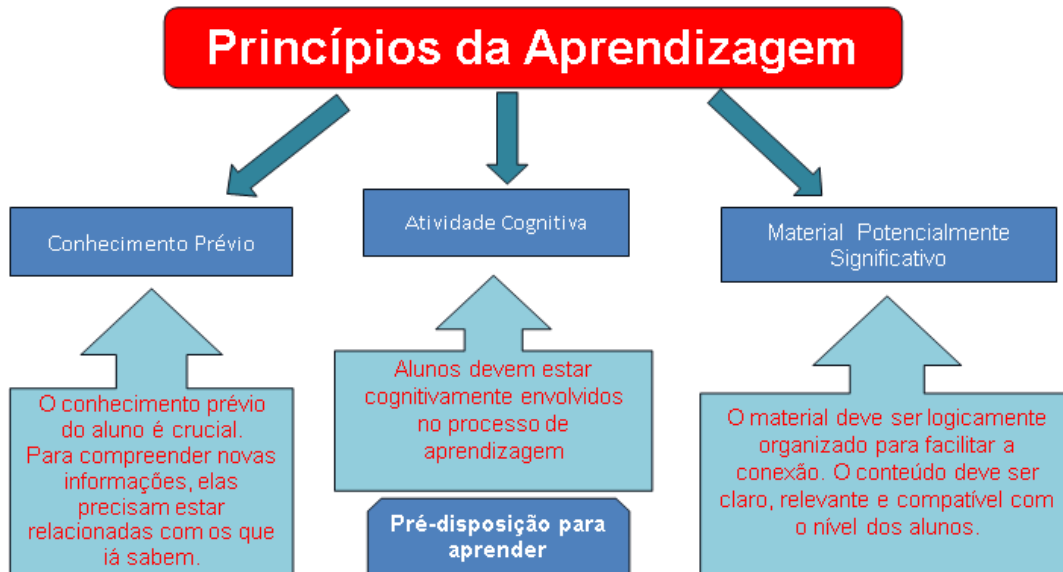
Princípios da Aprendizagem

Conhecimento Prévio

O conhecimento prévio do aluno é crucial. Para compreender novas informações, elas precisam estar relacionadas com os que iá sabem.

Atividade Cognitiva

Alunos devem estar cognitivamente envolvidos no processo de aprendizagem

Pré-disposição para aprender

Material Potencialmente Significativo

O material deve ser logicamente organizado para facilitar a conexão. O conteúdo deve ser claro, relevante e compatível com o nível dos alunos.